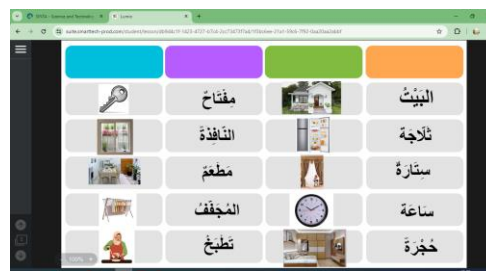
EDTH - Science and Technolo... | Lesson

suite.smarttech-prod.com/student/lesson/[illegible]

| | | | |
|---|---|---|---|
| | مِفْتَاحٌ | | البَيْتُ |
| | النَّافِذَةُ | | ثَلَاجَة |
| | مَطْعَمٌ | | سِتَارَةٌ |
| | المُجَفِّفُ | | سَاعَةٌ |
| | تَطْبَخُ | | حُجْرَةٌ |

100%